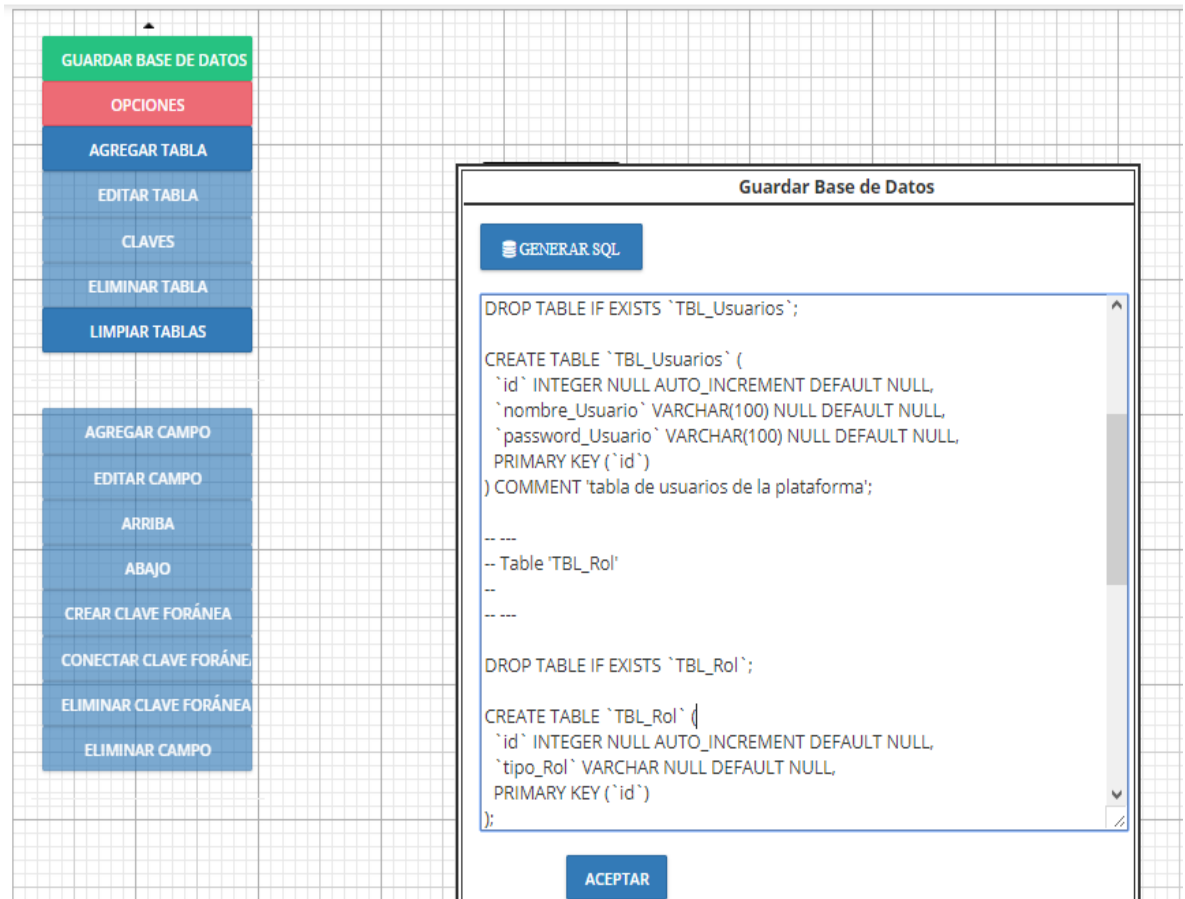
GUARDAR BASE DE DATOS
OPCIONES
AGREGAR TABLA
EDITAR TABLA
CLAVES
ELIMINAR TABLA
LIMPIAR TABLAS

AGREGAR CAMPO
EDITAR CAMPO
ARRIBA
ABAJO
CREAR CLAVE FORÁNEA
CONECTAR CLAVE FORÁNE
ELIMINAR CLAVE FORÁNEA
ELIMINAR CAMPO

Guardar Base de Datos

GENERAR SQL

DROP TABLE IF EXISTS `TBL_Usuarios`;

CREATE TABLE `TBL_Usuarios` (
`id` INTEGER NULL AUTO_INCREMENT DEFAULT NULL,
`nombre_Usuario` VARCHAR(100) NULL DEFAULT NULL,
`password_Usuario` VARCHAR(100) NULL DEFAULT NULL,
PRIMARY KEY (`id`)
) COMMENT 'tabla de usuarios de la plataforma';

-- ---
-- Table 'TBL_Rol'
--
-- ---

DROP TABLE IF EXISTS `TBL_Rol`;

CREATE TABLE `TBL_Rol` (
`id` INTEGER NULL AUTO_INCREMENT DEFAULT NULL,
`tipo_Rol` VARCHAR NULL DEFAULT NULL,
PRIMARY KEY (`id`)
);

ACEPTAR